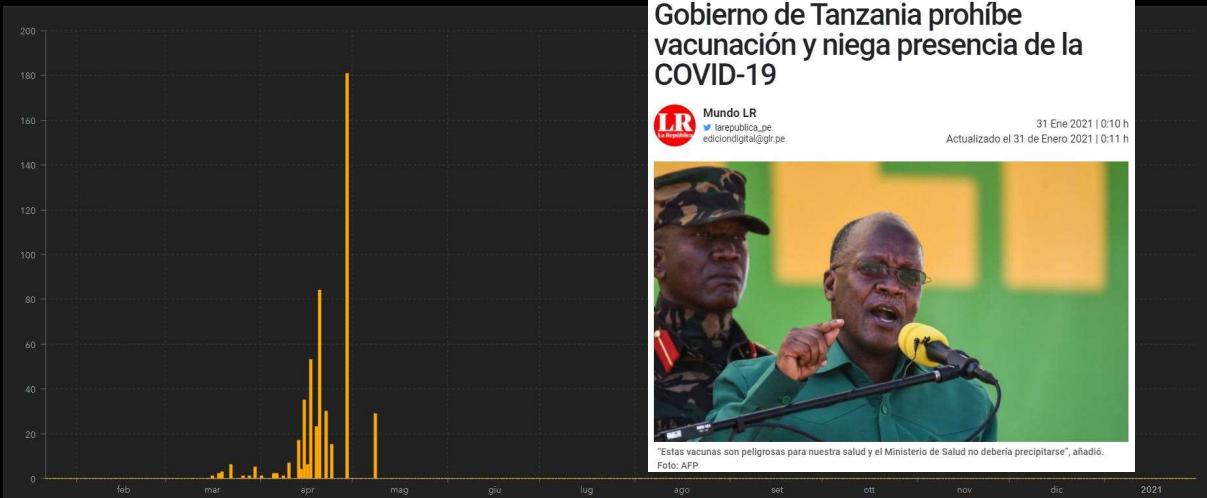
200
180
160
140
120
100
80
60
40
20
0
feb
mar
apr
mag
giu
lug
ago
set
ott
nov
dic
2021

Gobierno de Tanzania prohíbe vacunación y niega presencia de la COVID-19

LR La República
Mundo LR
larepublica_pe
ediciondigital@glr.pe

31 Ene 2021 | 0:10 h
Actualizado el 31 de Enero 2021 | 0:11 h

"Estas vacunas son peligrosas para nuestra salud y el Ministerio de Salud no debería precipitarse", añadió.
Foto: AFP